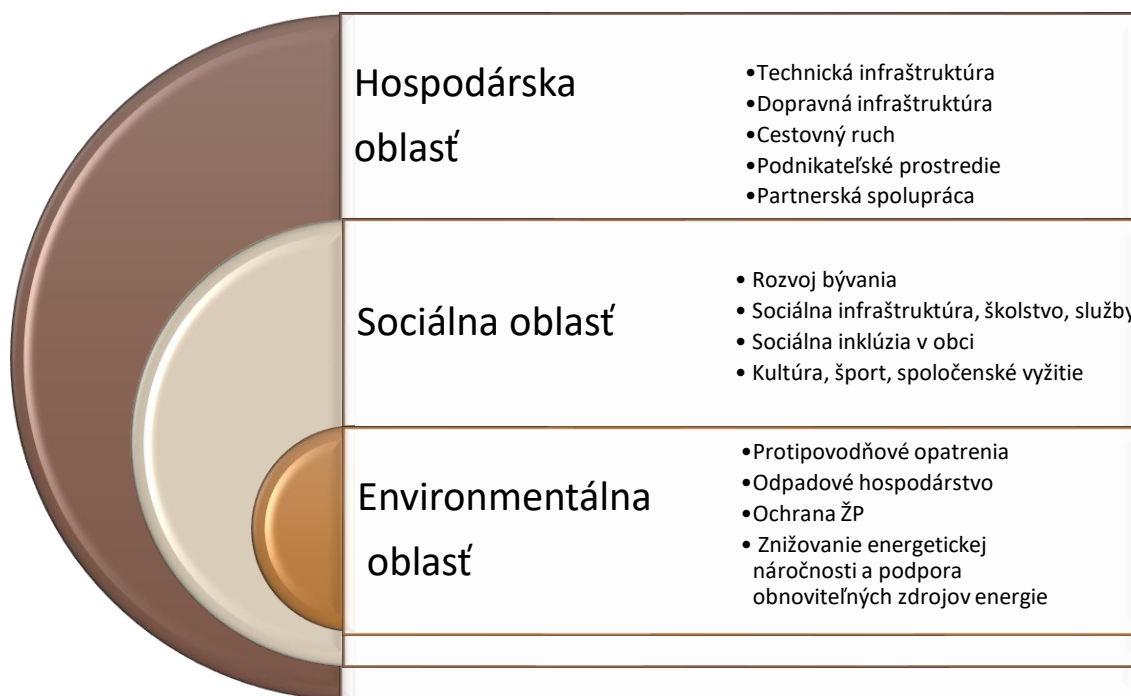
Hospodárska oblasť

•Technická infraštruktúra
•Dopravná infraštruktúra
•Cestovný ruch
•Podnikateľské prostredie
•Partnerská spolupráca

Sociálna oblasť

• Rozvoj bývania
• Sociálna infraštruktúra, školstvo, služby
• Sociálna inklúzia v obci
• Kultúra, šport, spoločenské vyžitie

Environmentálna oblasť

•Protipovodňové opatrenia
•Odpadové hospodárstvo
•Ochrana ŽP
• Znižovanie energetickej náročnosti a podpora obnoviteľných zdrojov energie